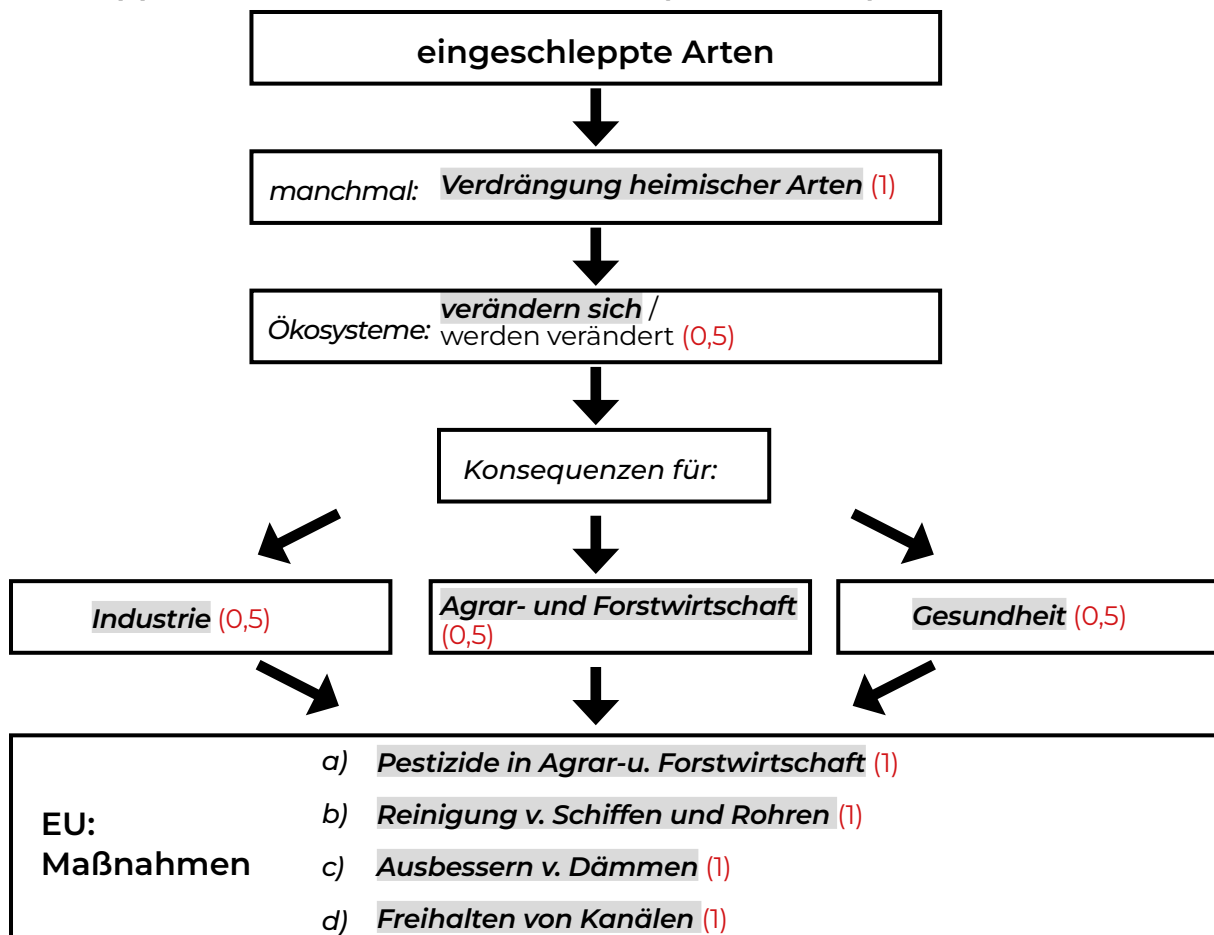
eingeschleppte Arten

manchmal: Verdrängung heimischer Arten (1)

Ökosysteme: verändern sich / werden verändert (0,5)

Konsequenzen für:

Industrie (0,5)

Agrar- und Forstwirtschaft (0,5)

Gesundheit (0,5)

EU: Maßnahmen

a) Pestizide in Agrar-u. Forstwirtschaft (1)

b) Reinigung v. Schiffen und Rohren (1)

c) Ausbessern v. Dämmen (1)

d) Freihalten von Kanälen (1)